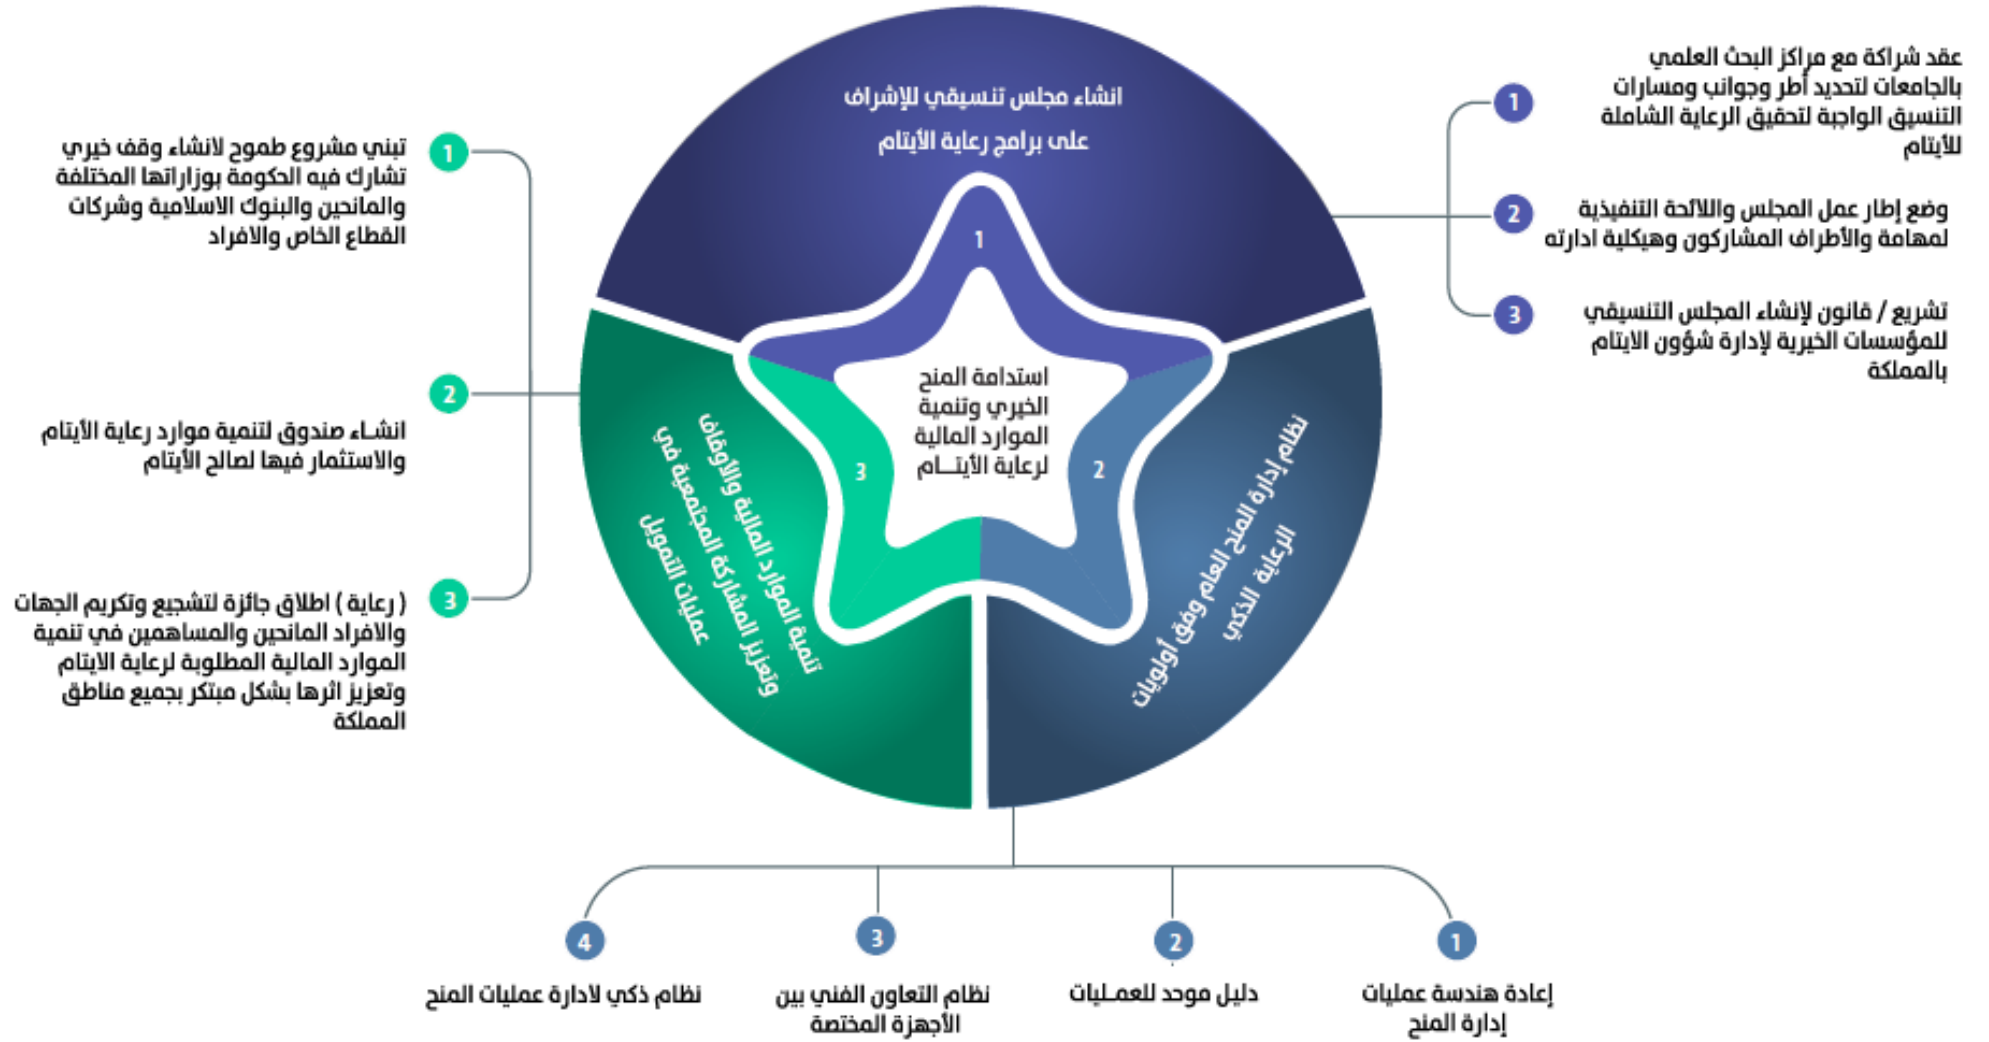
انشاء مجلس تنسيقي للإشراف على برامج رعاية الأيتام

1

استدامة المنح الخيري وتنمية الموارد المالية لرعاية الأيتــام

2

3

نظام إدارة المنح العام وفق أولويات الرعاية الذكي

تنمية الموارد المالية والأوقاف وتعزيز المشاركة المجتمعية في عمليات التمويل

1 عقد شراكة مع مراكز البحث العلمي بالجامعات لتحديد أطر وجوانب ومسارات التنسيق الواجبة لتحقيق الرعاية الشاملة للأيتام

2 وضع إطار عمل المجلس واللائحة التنفيذية لمهامة والأطراف المشاركون وهيكلية ادارته

3 تشريع / قانون لإنشاء المجلس التنسيقي للمؤسسات الخيرية لإدارة شؤون الايتام بالمملكة

1 تبني مشروع طموح لانشاء وقف خيري تشارك فيه الحكومة بوزاراتها المختلفة والمانحين والبنوك الاسلامية وشركات القطاع الخاص والافراد

2 انشـاء صندوق لتنمية موارد رعاية الأيتام والاستثمار فيها لصالح الأيتام

3 ( رعاية ) اطلاق جائزة لتشجيع وتكريم الجهات والافراد المانحين والمساهمين في تنمية الموارد المالية المطلوبة لرعاية الايتام وتعزيز اثرها بشكل مبتكر بجميع مناطق المملكة

1 إعادة هندسة عمليات إدارة المنح

2 دليل موحد للعمـليات

3 نظام التعاون الفني بين الأجهزة المختصة

4 نظام ذكي لادارة عمليات المنح